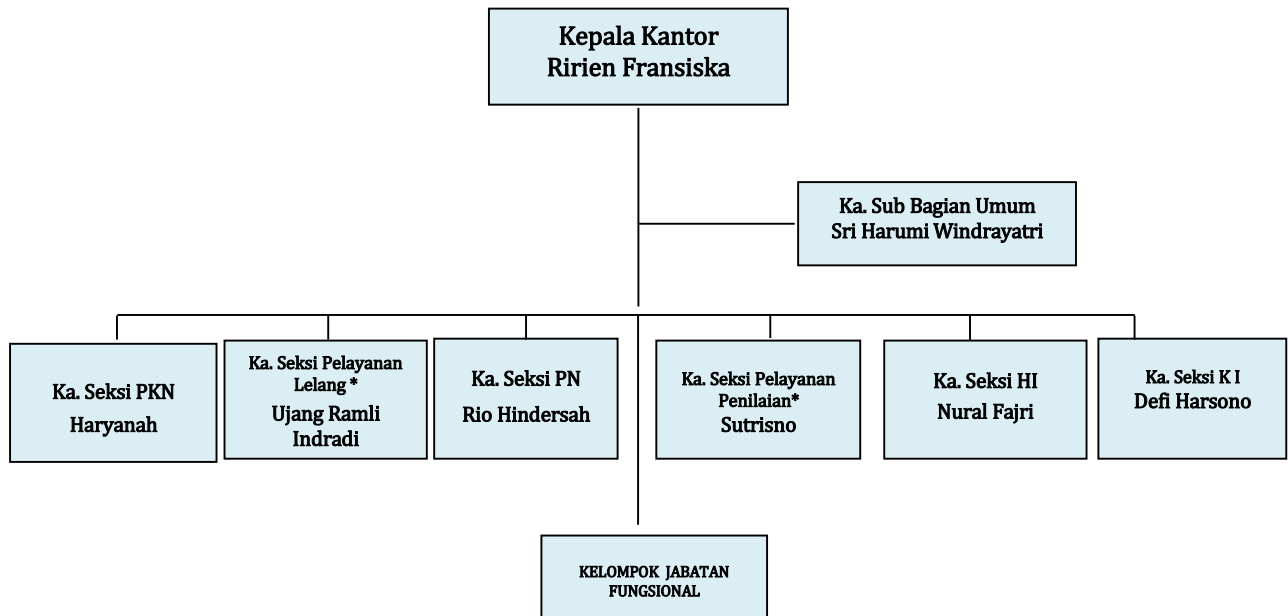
Kepala Kantor
Ririen Fransiska

Ka. Sub Bagian Umum
Sri Harumi Windrayatri

Ka. Seksi PKN
Haryanah

Ka. Seksi Pelayanan Lelang *
Ujang Ramli Indradi

Ka. Seksi PN
Rio Hindersah

Ka. Seksi Pelayanan Penilaian*
Sutrisno

Ka. Seksi HI
Nural Fajri

Ka. Seksi K I
Defi Harsono

KELOMPOK JABATAN FUNGSIONAL